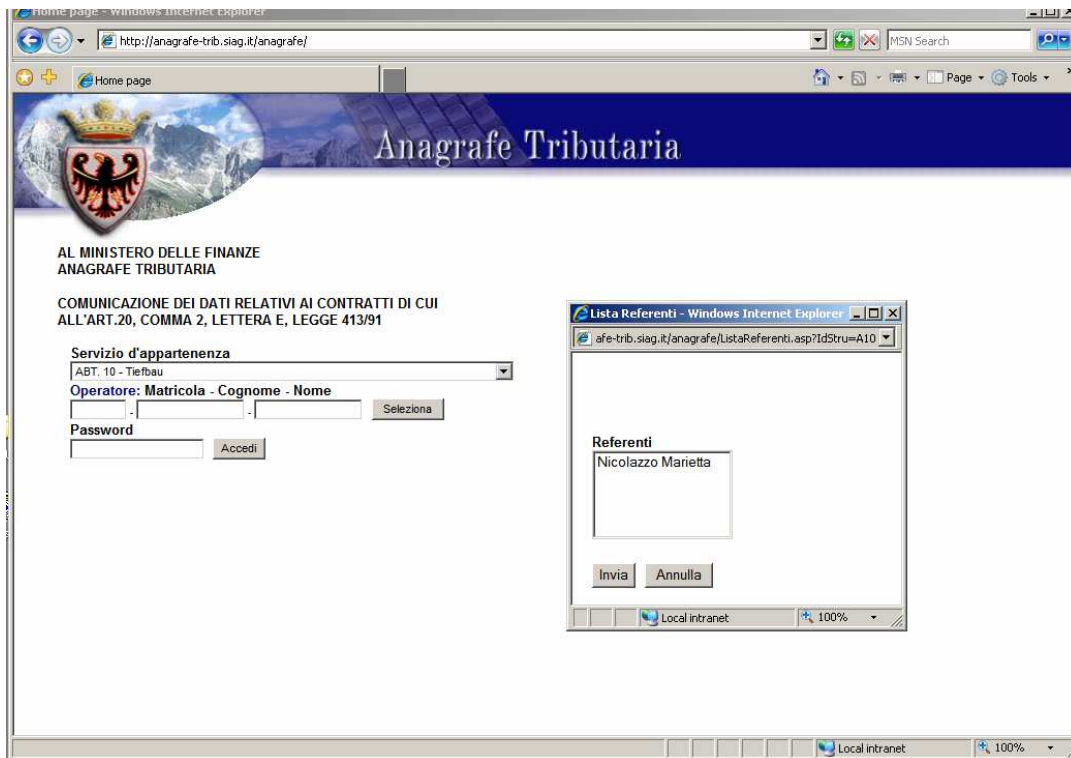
Home page - Windows Internet Explorer

http://anagrafe-trib.siag.it/anagrafe/

MSN Search

Home page

Page Tools

Anagrafe Tributaria

AL MINISTERO DELLE FINANZE
ANAGRAFE TRIBUTARIA

COMUNICAZIONE DEI DATI RELATIVI AI CONTRATTI DI CUI ALL'ART.20, COMMA 2, LETTERA E, LEGGE 413/91

Servizio d'appartenenza

ABT. 10 - Tiefbau

Operatore: Matricola - Cognome - Nome

Seleziona

Password

Accedi

Lista Referenti - Windows Internet Explorer

afe-trib.siag.it/anagrafe/ListaReferenti.asp?IdStru=A10

Referenti

Nicolazzo Marietta

Invia Annulla

Local intranet 100%

Local intranet 100%